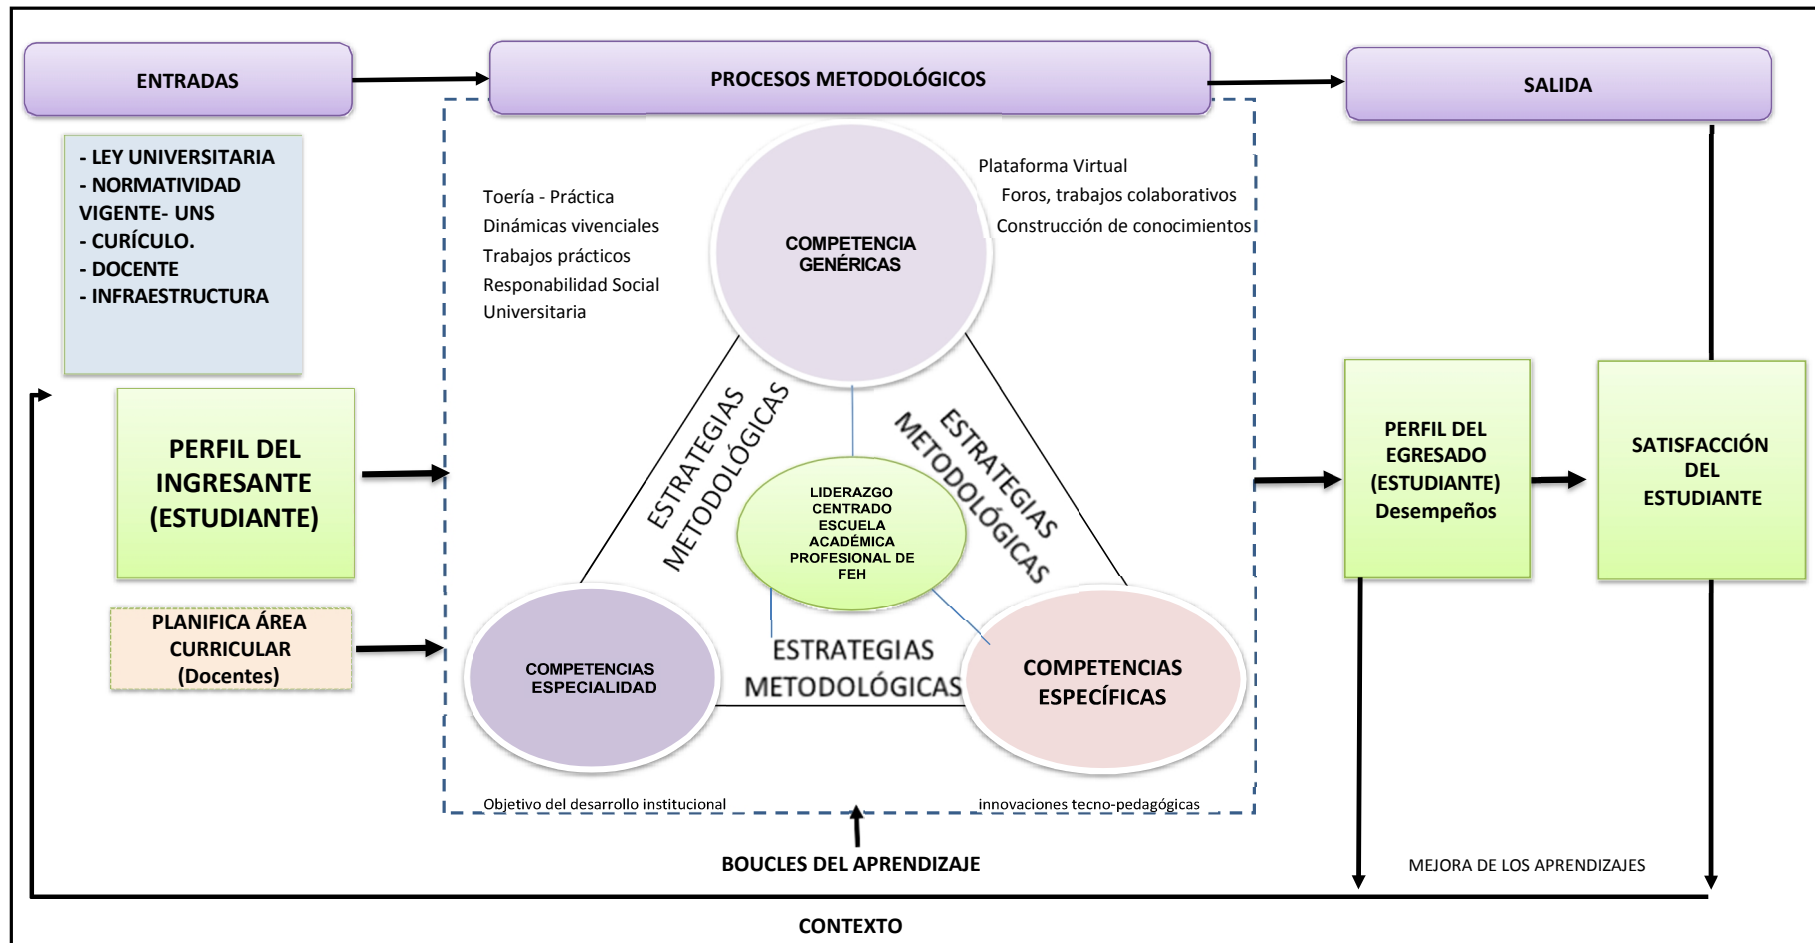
ENTRADAS

PROCESOS METODOLÓGICOS

SALIDA

- LEY UNIVERSITARIA
- NORMATIVIDAD VIGENTE- UNS
- CURÍCULO.
- DOCENTE
- INFRAESTRUCTURA

Toería - Práctica
Dinámicas vivenciales
Trabajos prácticos
Responabilidad Social Universitaria

COMPETENCIA GENÉRICAS

Plataforma Virtual
Foros, trabajos colaborativos
Construcción de conocimientos

PERFIL DEL INGRESANTE (ESTUDIANTE)

ESTRATEGIAS METODOLÓGICAS

ESTRATEGIAS METODOLÓGICAS

LIDERAZGO CENTRADO ESCUELA ACADÉMICA PROFESIONAL DE FEH

PERFIL DEL EGRESADO (ESTUDIANTE) Desempeños

SATISFACCIÓN DEL ESTUDIANTE

PLANIFICA ÁREA CURRICULAR (Docentes)

COMPETENCIAS ESPECIALIDAD

ESTRATEGIAS METODOLÓGICAS

COMPETENCIAS ESPECÍFICAS

Objetivo del desarrollo institucional

innovaciones tecno-pedagógicas

BOUCLES DEL APRENDIZAJE

MEJORA DE LOS APRENDIZAJES

CONTEXTO